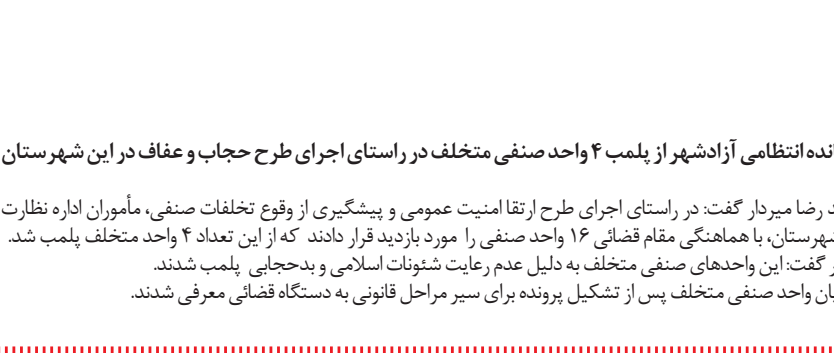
نده انتظامی آزادشهر از پلمب ۴ واحد صنفی متخلف در راستای اجرای طرح حجاب و عفاف در این شهرستان

د رضا میردار گفت: در راستای اجرای طرح ارتقا امنیت عمومی و پیشگیری از وقوع تخلفات صنفی، مأموران اداره نظارت هرستان، با هماهنگی مقام قضائی ۱۶ واحد صنفی را مورد بازدید قرار دادند که از این تعداد ۴ واحد متخلف پلمب شد. ر گفت: این واحدهای صنفی متخلف به دلیل عدم رعایت شئونات اسلامی و بدحجابی پلمب شدند. ان واحد صنفی متخلف پس از تشکیل پرونده برای سیر مراحل قانونی به دستگاه قضائی معرفی شدند.